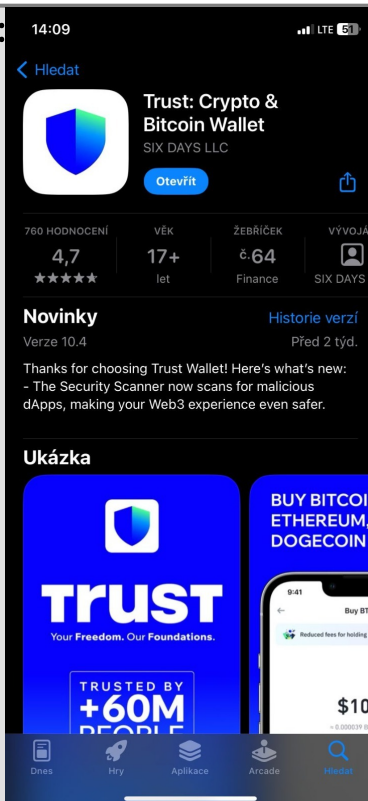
14:09
LTE 51

Hledat

Trust: Crypto & Bitcoin Wallet
SIX DAYS LLC
Otevřít

760 HODNOCENÍ
4,7
★★★★★

VĚK
17+
let

ŽEBŘÍČEK
č.64
Finance

VÝVOJÁ
SIX DAYS

Novinky
Historie verzí
Verze 10.4
Před 2 týd.

Thanks for choosing Trust Wallet! Here's what's new:
- The Security Scanner now scans for malicious dApps, making your Web3 experience even safer.

Ukázka

TRUST
Your Freedom. Our Foundations.
TRUSTED BY
+60M
PEOPLE

BUY BITCOI
ETHEREUM,
DOGECOIN
9:41
Buy BT
Reduced fees for holding
$10
≈ 0.000039 B

Dnes
Hry
Aplikace
Arcade
Hledat